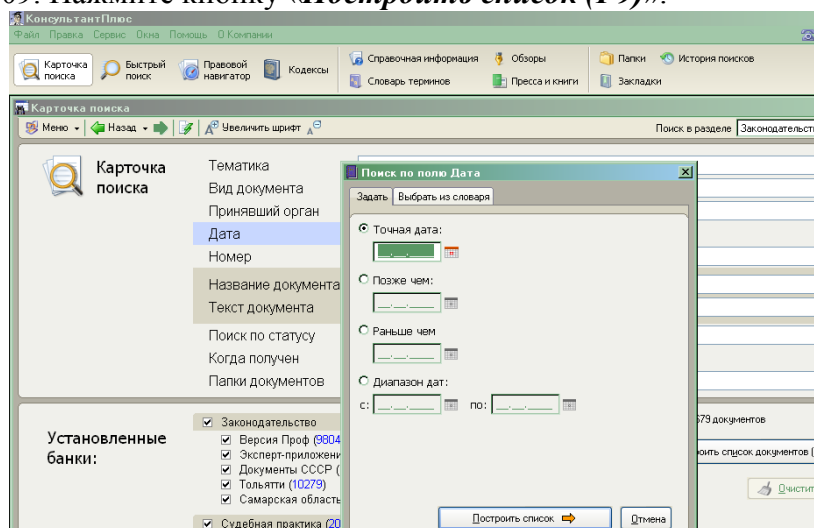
09. Нажмите кнопку «Построить список (F9)».

КонсультантПлюс
Файл Правка Сервис Окна Помощь О Компании

Карточка поиска
Быстрый поиск
Правовой навигатор
Кодексы
Справочная информация
Словарь терминов
Обзоры
Пресса и книги
Папки
Закладки
История поисков

Карточка поиска
Меню
Назад
Увеличить шрифт
Поиск в разделе Законодательст

Карточка поиска
Тематика
Вид документа
Принявший орган
Дата
Номер
Название документа
Текст документа
Поиск по статусу
Когда получен
Папки документов

Установленные банки:
Законодательство
Версия Проф (9804
Эксперт-приложени
Документы СССР (
Тольятти (10279)
Самарская область
Судебная практика (20

579 документов
оить список документов (
Очисти

Поиск по полю Дата
Задать
Выбрать из словаря
Точная дата:
__.__.____
Позже чем:
__.__.____
Раньше чем
__.__.____
Диапазон дат:
с: __.__.____ по: __.__.____
Построить список
Отмена